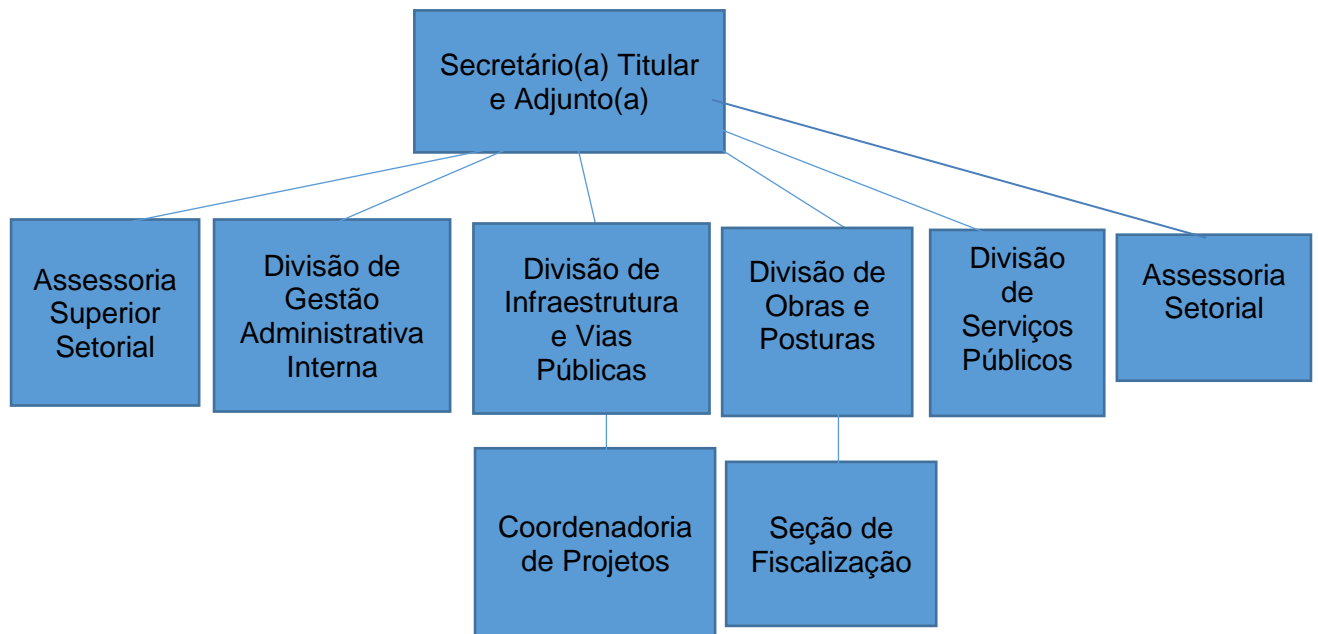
Secretário(a) Titular e Adjunto(a)

Assessoria Superior Setorial

Divisão de Gestão Administrativa Interna

Divisão de Infraestrutura e Vias Públicas

Divisão de Obras e Posturas

Divisão de Serviços Públicos

Assessoria Setorial

Coordenadoria de Projetos

Seção de Fiscalização